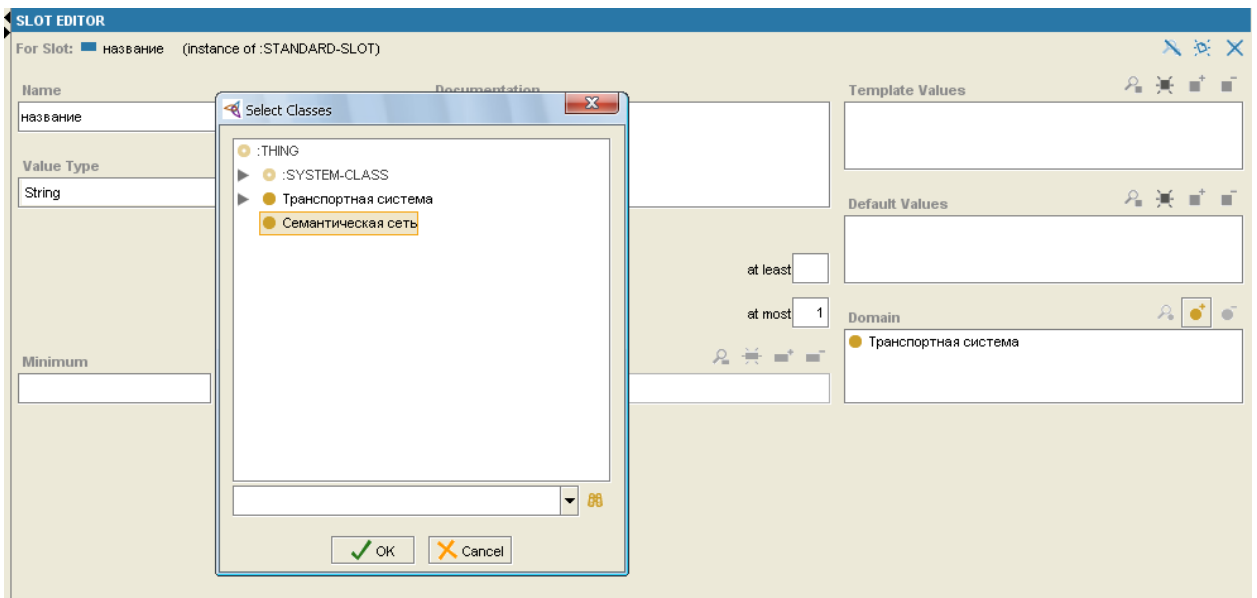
SLOT EDITOR

For Slot: название (instance of :STANDARD-SLOT)

Name

название

Documentation

Value Type

String

Minimum

at least

at most 1

Template Values

Default Values

Domain

Транспортная система

Select Classes

:THING

:SYSTEM-CLASS

Транспортная система

Семантическая сеть

OK

Cancel